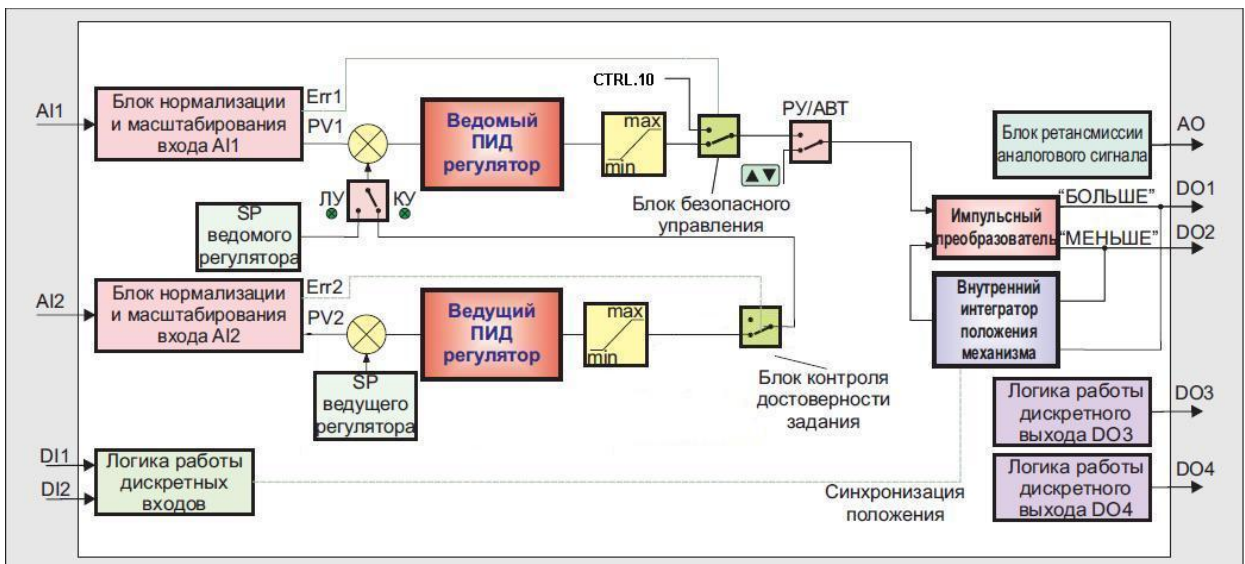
AI1

Блок нормализации и масштабирования входа AI1

Err1

PV1

CTRL.10

Ведомый ПИД регулятор

max

min

РУ/АВТ

▲▼

Блок ретансмиссии аналогового сигнала

AO

ЛУ

КУ

SP ведомого регулятора

Блок безопасного управления

Импульсный преобразователь

"БОЛЬШЕ"

DO1

"МЕНЬШЕ"

DO2

AI2

Блок нормализации и масштабирования входа AI2

Err2

PV2

Ведущий ПИД регулятор

max

min

Внутренний интегратор положения механизма

SP ведущего регулятора

Блок контроля достоверности задания

Логика работы дискретного выхода DO3

DO3

DI1

DI2

Логика работы дискретных входов

Синхронизация положения

Логика работы дискретного выхода DO4

DO4